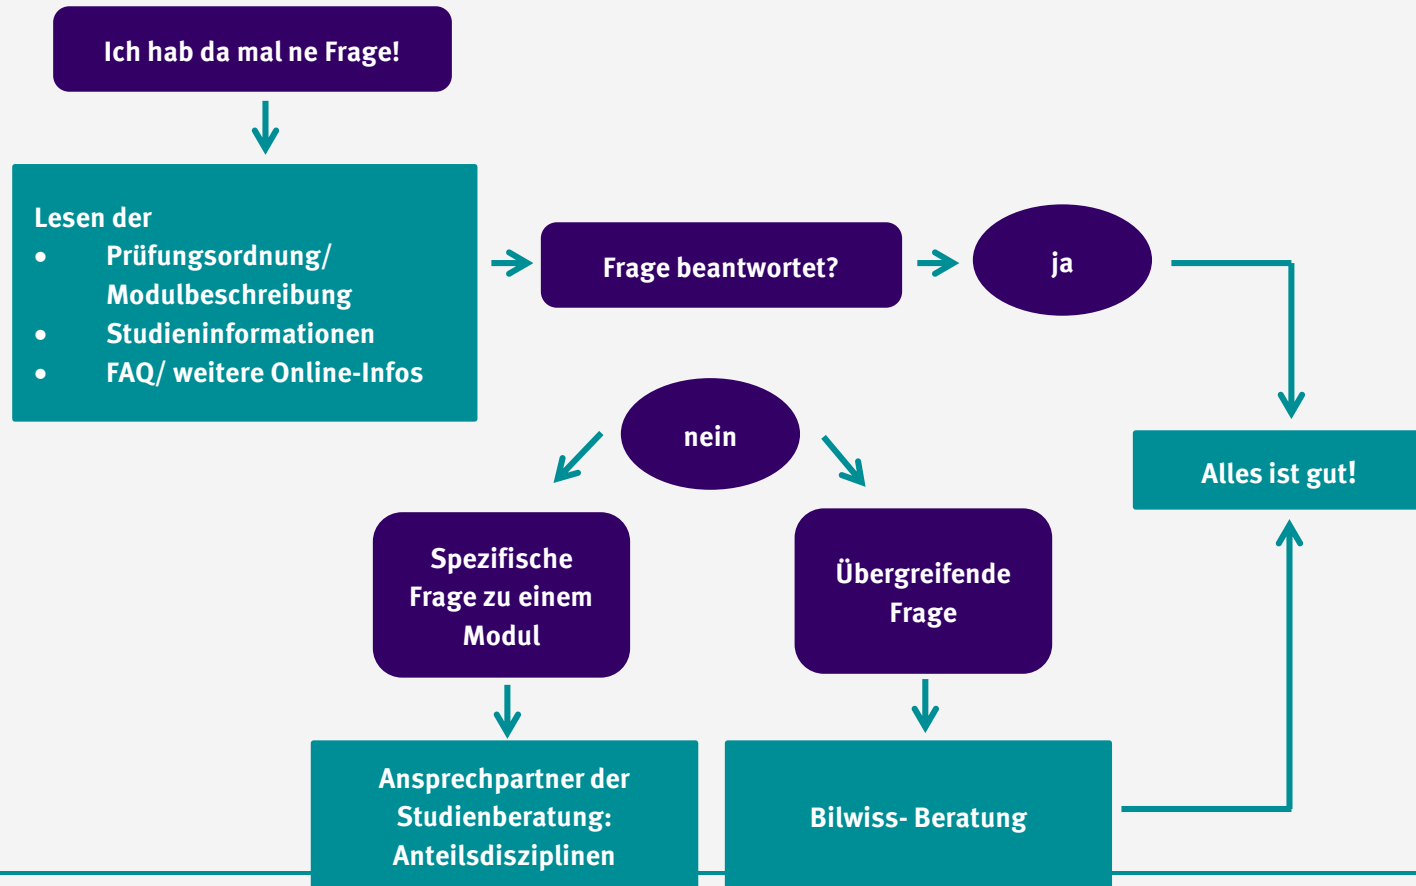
Ich hab da mal ne Frage!

Lesen der
- Prüfungsordnung/ Modulbeschreibung
- Studieninformationen
- FAQ/ weitere Online-Infos

Frage beantwortet?

ja

Alles ist gut!

nein

Spezifische Frage zu einem Modul

Übergreifende Frage

Ansprechpartner der Studienberatung: Anteilsdisziplinen

Bilwiss- Beratung